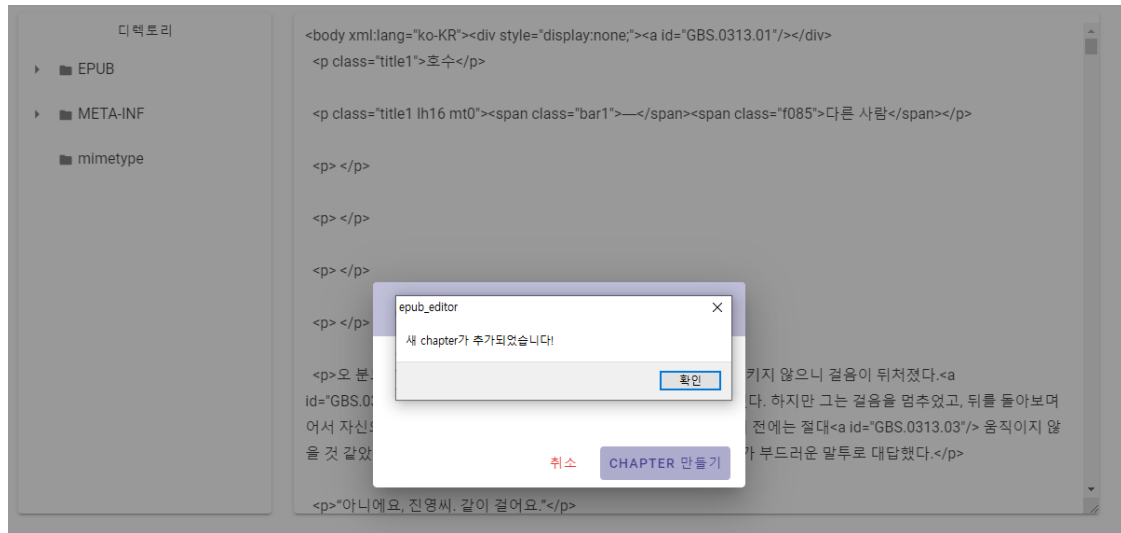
디렉토리

EPUB

META-INF

mimetype

<body xml:lang="ko-KR"><div style="display:none;"><a id="GBS.0313.01"/></div>

<p class="title1">호수</p>

<p class="title1 lh16 mt0"><span class="bar1">—</span><span class="f085">다른 사람</span></p>

<p> </p>

<p> </p>

<p> </p>

<p> </p>

<p>오 분 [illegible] 키지 않으니 걸음이 뒤처졌다.<a id="GBS.03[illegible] 다. 하지만 그는 걸음을 멈추었고, 뒤를 돌아보며 어서 자신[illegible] 전에는 절대<a id="GBS.0313.03"/> 움직이지 않을 것 같았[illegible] 가 부드러운 말투로 대답했다.</p>

<p>"아니에요, 진영씨. 같이 걸어요."</p>

epub_editor

새 chapter가 추가되었습니다!

확인

취소

CHAPTER 만들기